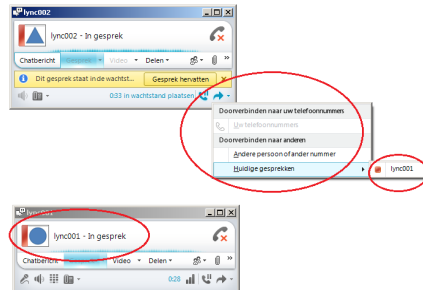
lync002

lync002 - In gesprek

Chatbericht Gesprek Video Delen

Dit gesprek staat in de wachtst... Gesprek hervatten

0:33 in wachtstand plaatsen

Doorverbinden naar uw telefoonnummers

Uw telefoonnummers

Doorverbinden naar anderen

Andere persoon of ander nummer

Huidige gesprekken

lync001

lync001

lync001 - In gesprek

Chatbericht Gesprek Video Delen

0:28